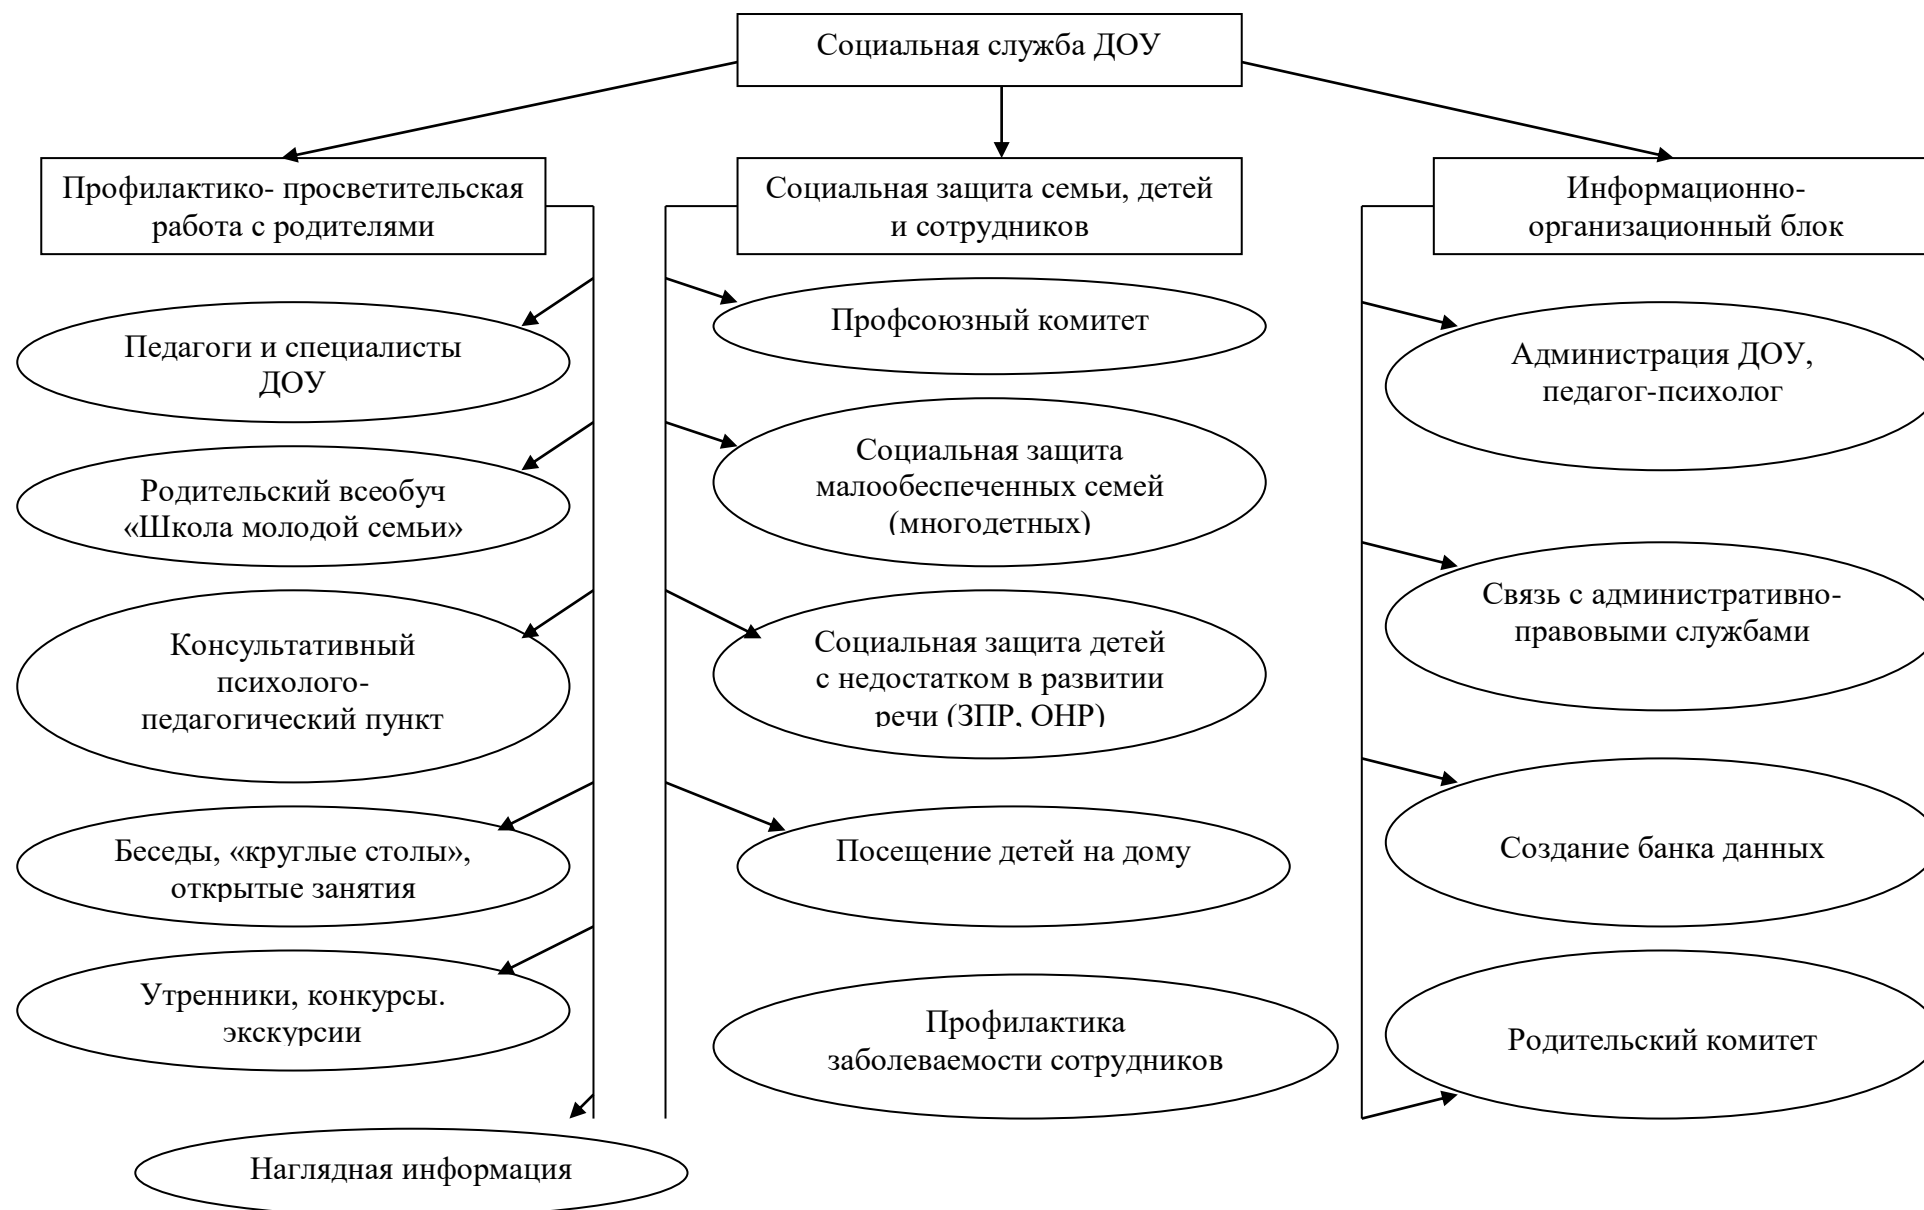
Социальная служба ДОУ

Профилактико- просветительская работа с родителями

Социальная защита семьи, детей и сотрудников

Информационно-организационный блок

Педагоги и специалисты ДОУ

Родительский всеобуч «Школа молодой семьи»

Консультативный психолого-педагогический пункт

Беседы, «круглые столы», открытые занятия

Утренники, конкурсы. экскурсии

Наглядная информация

Профсоюзный комитет

Социальная защита малообеспеченных семей (многодетных)

Социальная защита детей с недостатком в развитии речи (ЗПР, ОНР)

Посещение детей на дому

Профилактика заболеваемости сотрудников

Администрация ДОУ, педагог-психолог

Связь с административно-правовыми службами

Создание банка данных

Родительский комитет